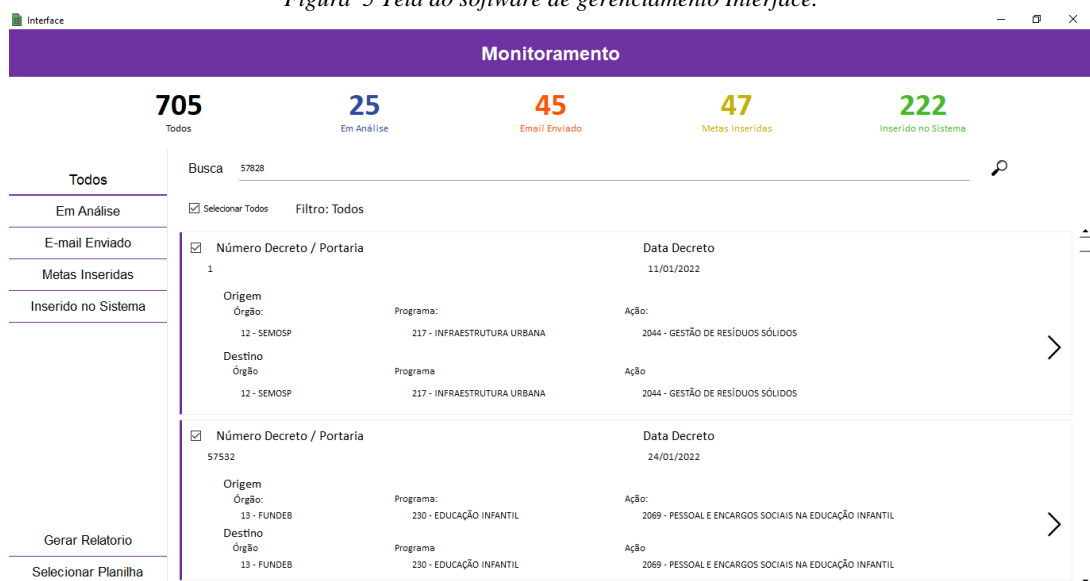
Figura 5 Tela do software de gerenciamento Interface.

Interface

Monitoramento

705
Todos

25
Em Análise

45
Email Enviado

47
Metas Inseridas

222
Inserido no Sistema

Todos
Em Análise
E-mail Enviado
Metas Inseridas
Inserido no Sistema

Busca 57828

Selecionar Todos Filtro: Todos

Número Decreto / Portaria
1
Data Decreto
11/01/2022

Origem
Órgão:
12 - SEMOSP
Programa:
217 - INFRAESTRUTURA URBANA
Ação:
2044 - GESTÃO DE RESÍDUOS SÓLIDOS

Destino
Órgão
12 - SEMOSP
Programa
217 - INFRAESTRUTURA URBANA
Ação
2044 - GESTÃO DE RESÍDUOS SÓLIDOS

Número Decreto / Portaria
57532
Data Decreto
24/01/2022

Origem
Órgão:
13 - FUNDEB
Programa:
230 - EDUCAÇÃO INFANTIL
Ação:
2069 - PESSOAL E ENCARGOS SOCIAIS NA EDUCAÇÃO INFANTIL

Destino
Órgão
13 - FUNDEB
Programa
230 - EDUCAÇÃO INFANTIL
Ação
2069 - PESSOAL E ENCARGOS SOCIAIS NA EDUCAÇÃO INFANTIL

Gerar Relatorio
Selecionar Planilha